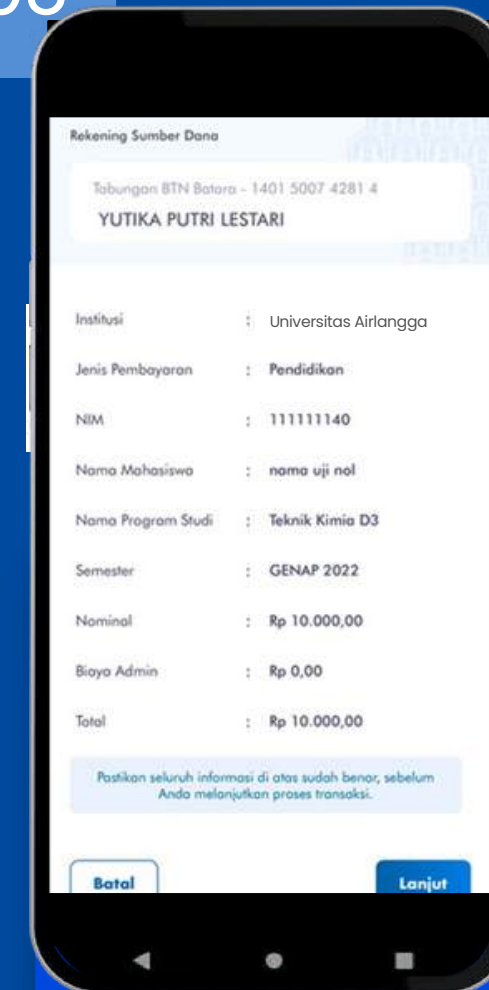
Rekening Sumber Dana

Tabungan BTN Batara - 1401 5007 4281 4
YUTIKA PUTRI LESTARI

| | | |
|---|---|---|
| Institusi | : | Universitas Airlangga |
| Jenis Pembayaran | : | Pendidikan |
| NIM | : | 111111140 |
| Nama Mahasiswa | : | nama uji nol |
| Nama Program Studi | : | Teknik Kimia D3 |
| Semester | : | GENAP 2022 |
| Nominal | : | Rp 10.000,00 |
| Biaya Admin | : | Rp 0,00 |
| Total | : | Rp 10.000,00 |

Pastikan seluruh informasi di atas sudah benar, sebelum Anda melanjutkan proses transaksi.

Batal

Lanjut